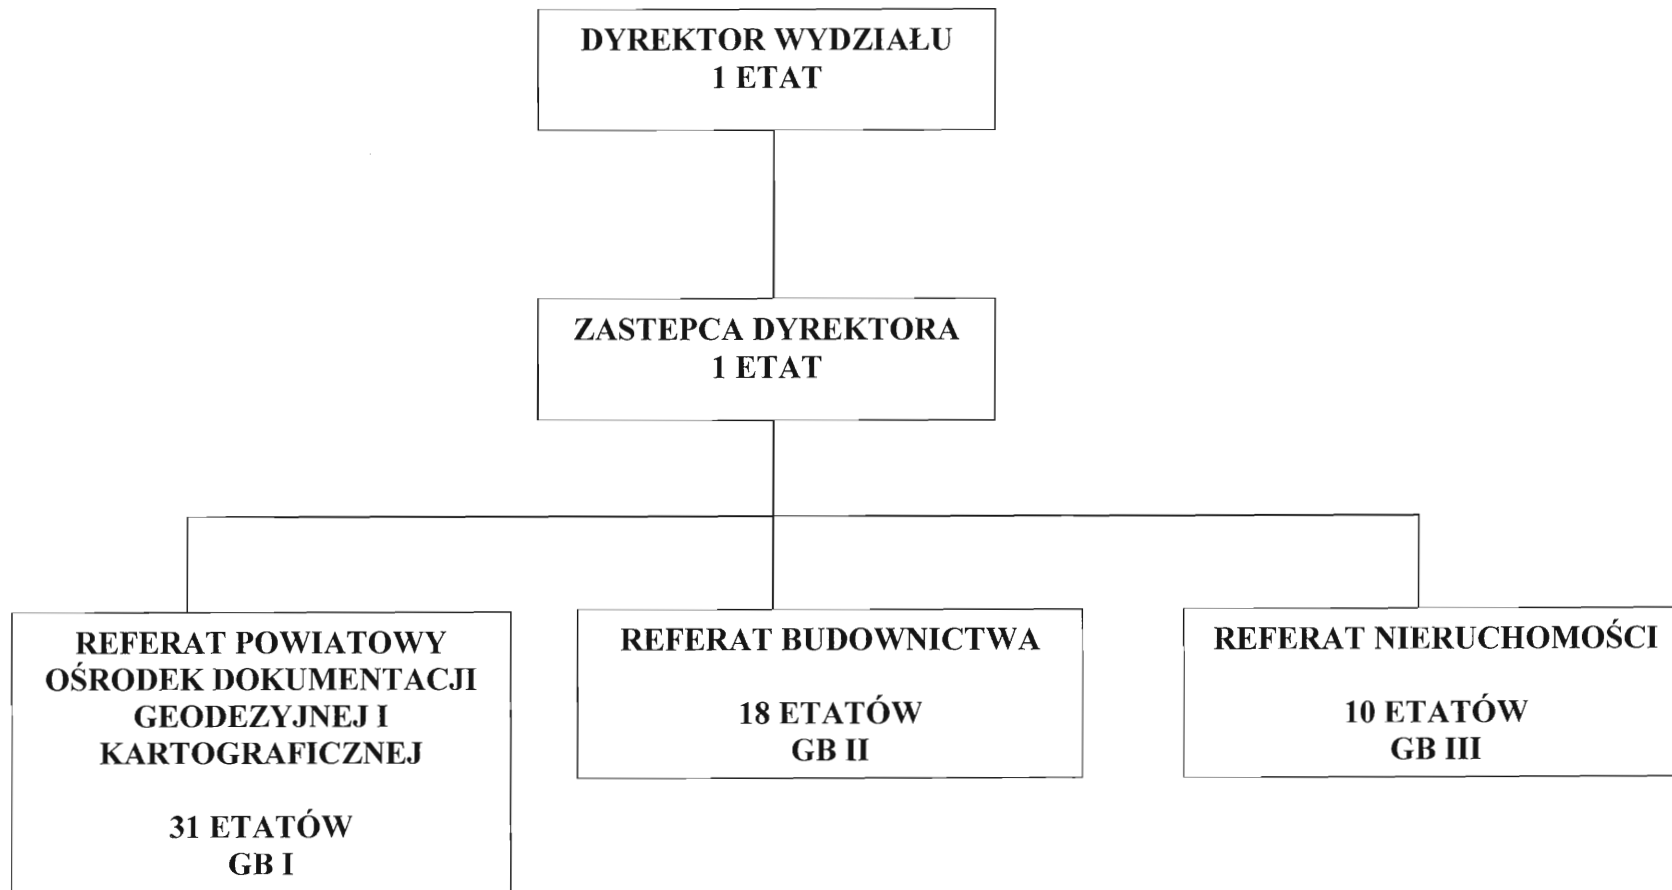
DYREKTOR WYDZIAŁU
1 ETAT

ZASTEPCA DYREKTORA
1 ETAT

REFERAT POWIATOWY OŚRODEK DOKUMENTACJI GEODEZYJNEJ I KARTOGRAFICZNEJ

31 ETATÓW
GB I

REFERAT BUDOWNICTWA

18 ETATÓW
GB II

REFERAT NIERUCHOMOŚCI

10 ETATÓW
GB III